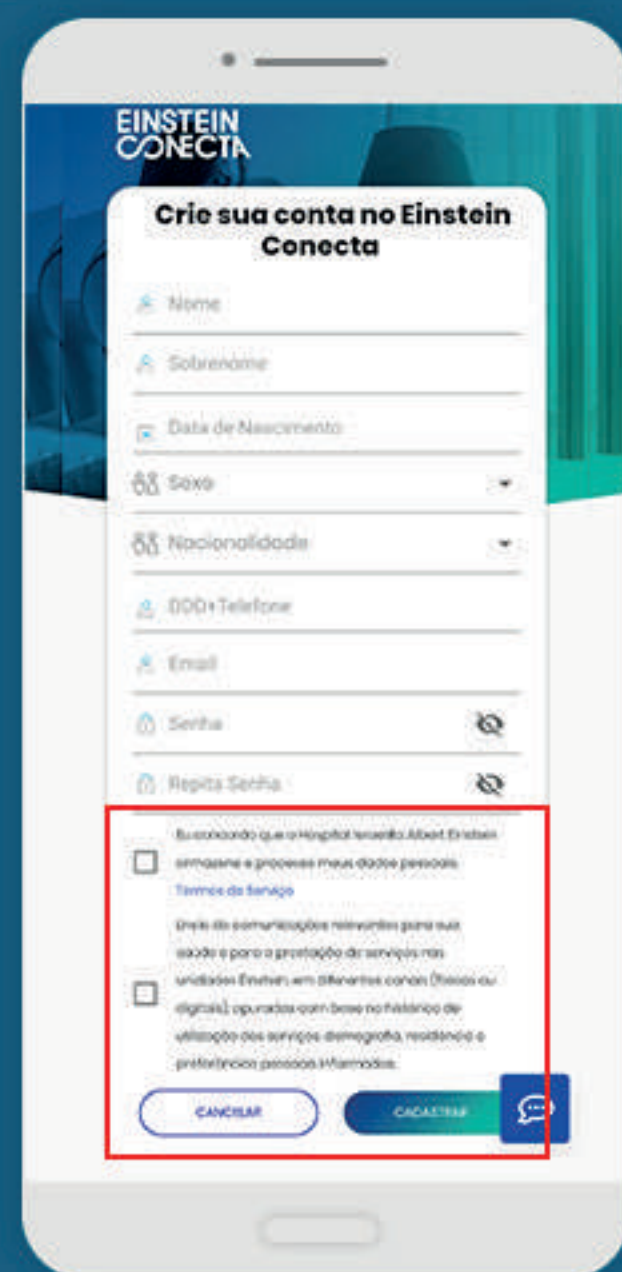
EINSTEIN CONECTA

Crie sua conta no Einstein Conecta

Nome

Sobrenome

Data de Nascimento

Sexo

Nacionalidade

DDD+Telefone

Email

Senha

Repita Senha

Eu concordo que o Hospital Israelita Albert Einstein armazene e processe meus dados pessoais. Termos de Serviço

Envio de comunicações relevantes para sua saúde e para a prestação de serviços nas unidades Einstein, em diferentes canais (físicos ou digitais), apuradas com base no histórico de utilização dos serviços, demografia, residência e preferências pessoais informadas.

CANCELAR

CADASTRAR